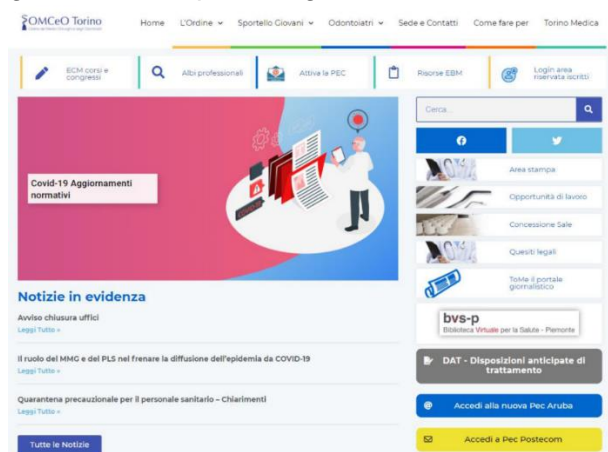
OMCeO Torino

Home L'Ordine Sportello Giovani Odontoiatri Sede e Contatti Come fare per Torino Medica

ECM corsi e congressi
Albi professionali
Attiva la PEC
Risorse EBM
Login area riservata iscritti

Covid-19 Aggiornamenti normativi

Cerca...

Area stampa
Opportunità di lavoro
Concessione Sale
Quesiti legali
ToMe il portale giornalistico

bvs-p
Biblioteca Virtuale per la Salute - Piemonte

Notizie in evidenza

Avviso chiusura uffici
Leggi Tutto »

Il ruolo del MMG e del PLS nel frenare la diffusione dell'epidemia da COVID-19
Leggi Tutto »

Quarantena precauzionale per il personale sanitario – Chiarimenti
Leggi Tutto »

Tutte le Notizie

DAT - Disposizioni anticipate di trattamento

Accedi alla nuova Pec Aruba

Accedi a Pec Postecom